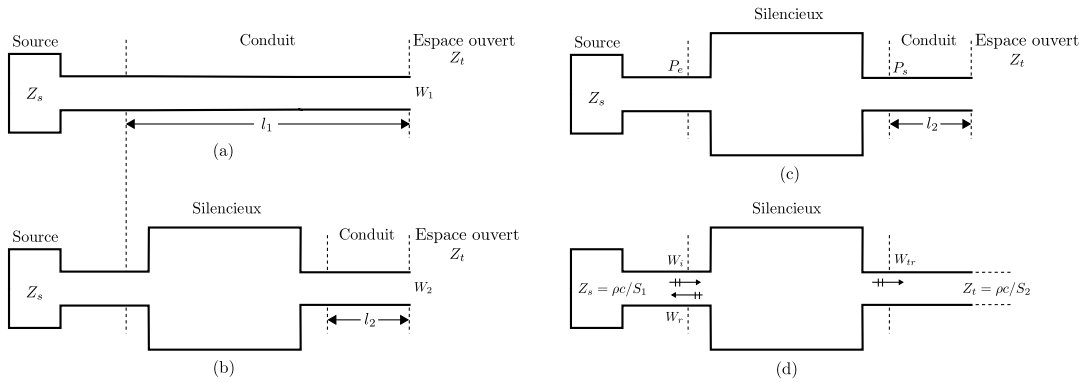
Source

Conduit

Espace ouvert
$Z_t$

$Z_s$

$W_1$

$l_1$

(a)

Silencieux

Source

Conduit

Espace ouvert
$Z_t$

$Z_s$

$W_2$

$l_2$

(b)

Silencieux

Source

$P_e$

Conduit

Espace ouvert
$Z_t$

$P_s$

$Z_s$

$l_2$

(c)

Silencieux

$W_i$

$W_{tr}$

$Z_s = \rho c/S_1$

$Z_t = \rho c/S_2$

$W_r$

(d)